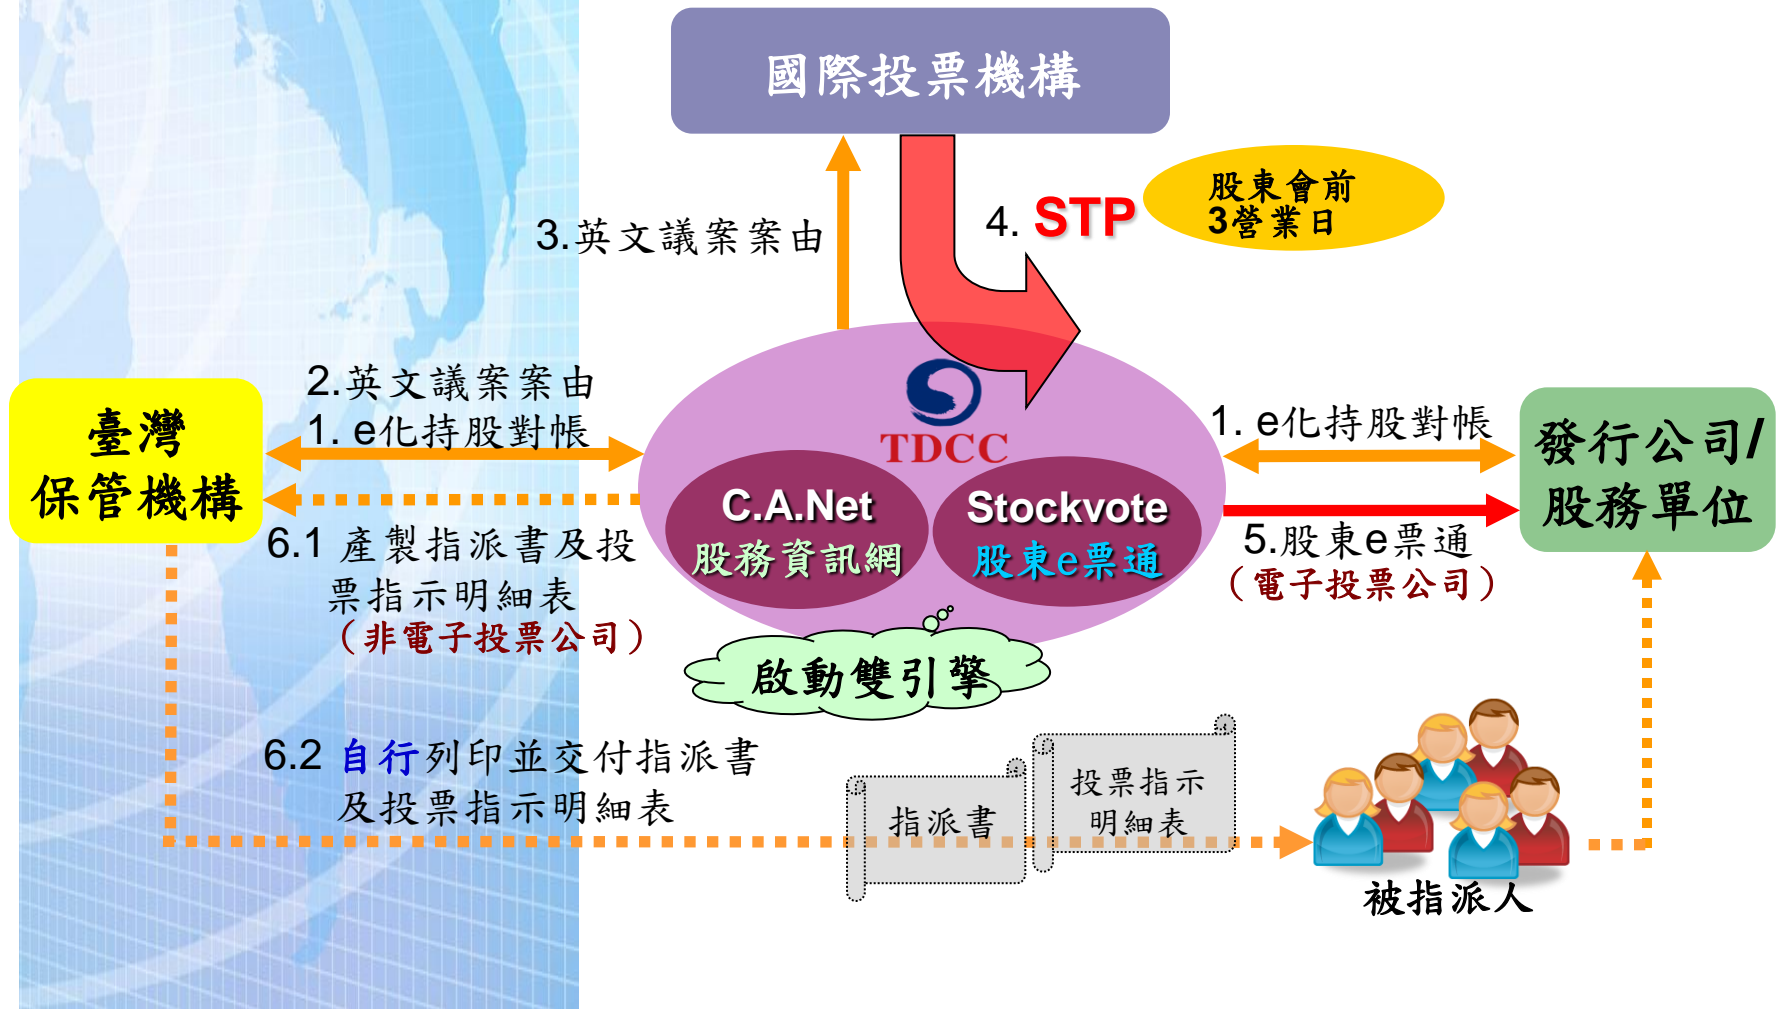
國際投票機構

3.英文議案案由

4. STP

股東會前
3營業日

2.英文議案案由
1. e化持股對帳

臺灣
保管機構

TDCC

C.A.Net
股務資訊網

Stockvote
股東e票通

1. e化持股對帳

發行公司/
股務單位

5.股東e票通
（電子投票公司）

6.1 產製指派書及投票指示明細表
（非電子投票公司）

啟動雙引擎

6.2 自行列印並交付指派書及投票指示明細表

指派書

投票指示
明細表

被指派人